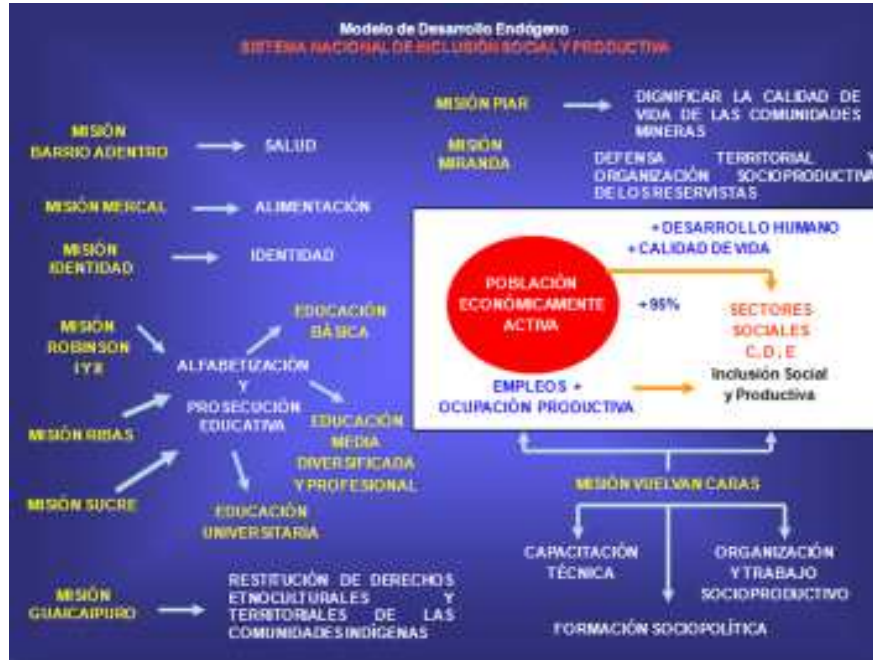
Modelo de Desarrollo Endógeno
SISTEMA NACIONAL DE INCLUSIÓN SOCIAL Y PRODUCTIVA

MISIÓN PIAR → DIGNIFICAR LA CALIDAD DE VIDA DE LAS COMUNIDADES MINERAS

MISIÓN MIRANDA → DEFENSA TERRITORIAL Y ORGANIZACIÓN SOCIOPRODUCTIVA DE LOS RESERVISTAS

MISIÓN BARRIO ADENTRO → SALUD

MISIÓN MERCAL → ALIMENTACIÓN

MISIÓN IDENTIDAD → IDENTIDAD

MISIÓN ROBINSON I Y II

MISIÓN RIBAS

MISIÓN SUCRE

ALFABETIZACIÓN Y PROSECUCIÓN EDUCATIVA

EDUCACIÓN BÁSICA

EDUCACIÓN MEDIA DIVERSIFICADA Y PROFESIONAL

EDUCACIÓN UNIVERSITARIA

+ DESARROLLO HUMANO
+ CALIDAD DE VIDA

POBLACIÓN ECONÓMICAMENTE ACTIVA

+ 95%

SECTORES SOCIALES C, D, E
Inclusión Social y Productiva

EMPLEOS + OCUPACIÓN PRODUCTIVA

MISIÓN VUELVAN CARAS

CAPACITACIÓN TÉCNICA

ORGANIZACIÓN Y TRABAJO SOCIOPRODUCTIVO

FORMACIÓN SOCIOPOLÍTICA

MISIÓN GUAICAIPURO → RESTITUCIÓN DE DERECHOS ETNOCULTURALES Y TERRITORIALES DE LAS COMUNIDADES INDÍGENAS